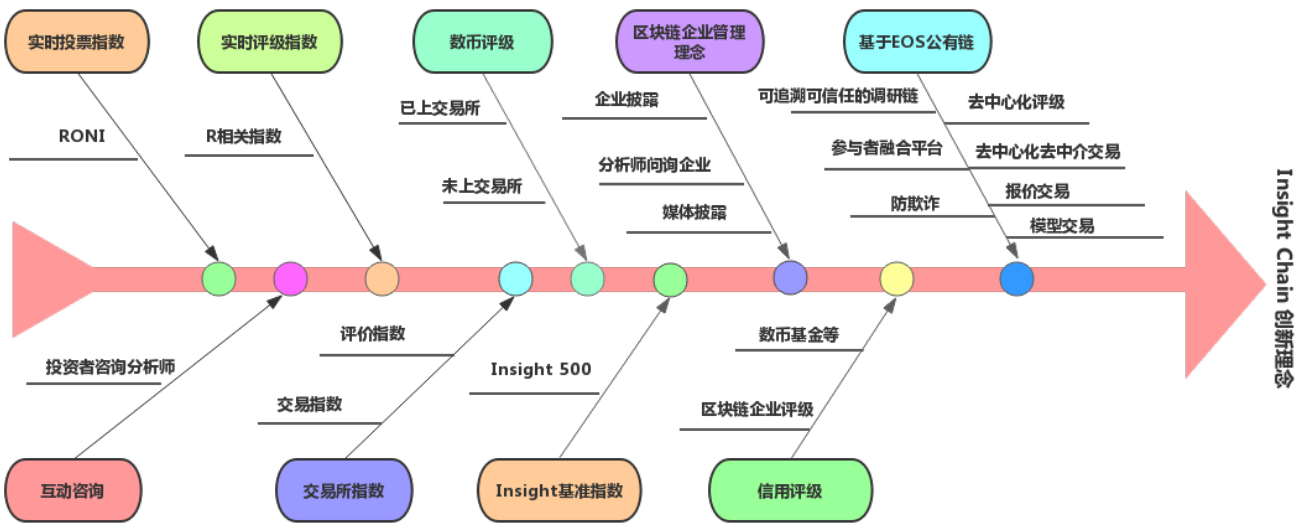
实时投票指数

实时评级指数

数币评级

区块链企业管理理念

基于EOS公有链

RONI

R相关指数

已上交易所

未上交易所

企业披露

分析师问询企业

媒体披露

可追溯可信任的调研链

参与者融合平台

防欺诈

去中心化评级

去中心化去中介交易

报价交易

模型交易

Insight Chain 创新理念

投资者咨询分析师

评价指数

交易指数

Insight 500

数币基金等

区块链企业评级

互动咨询

交易所指数

Insight基准指数

信用评级